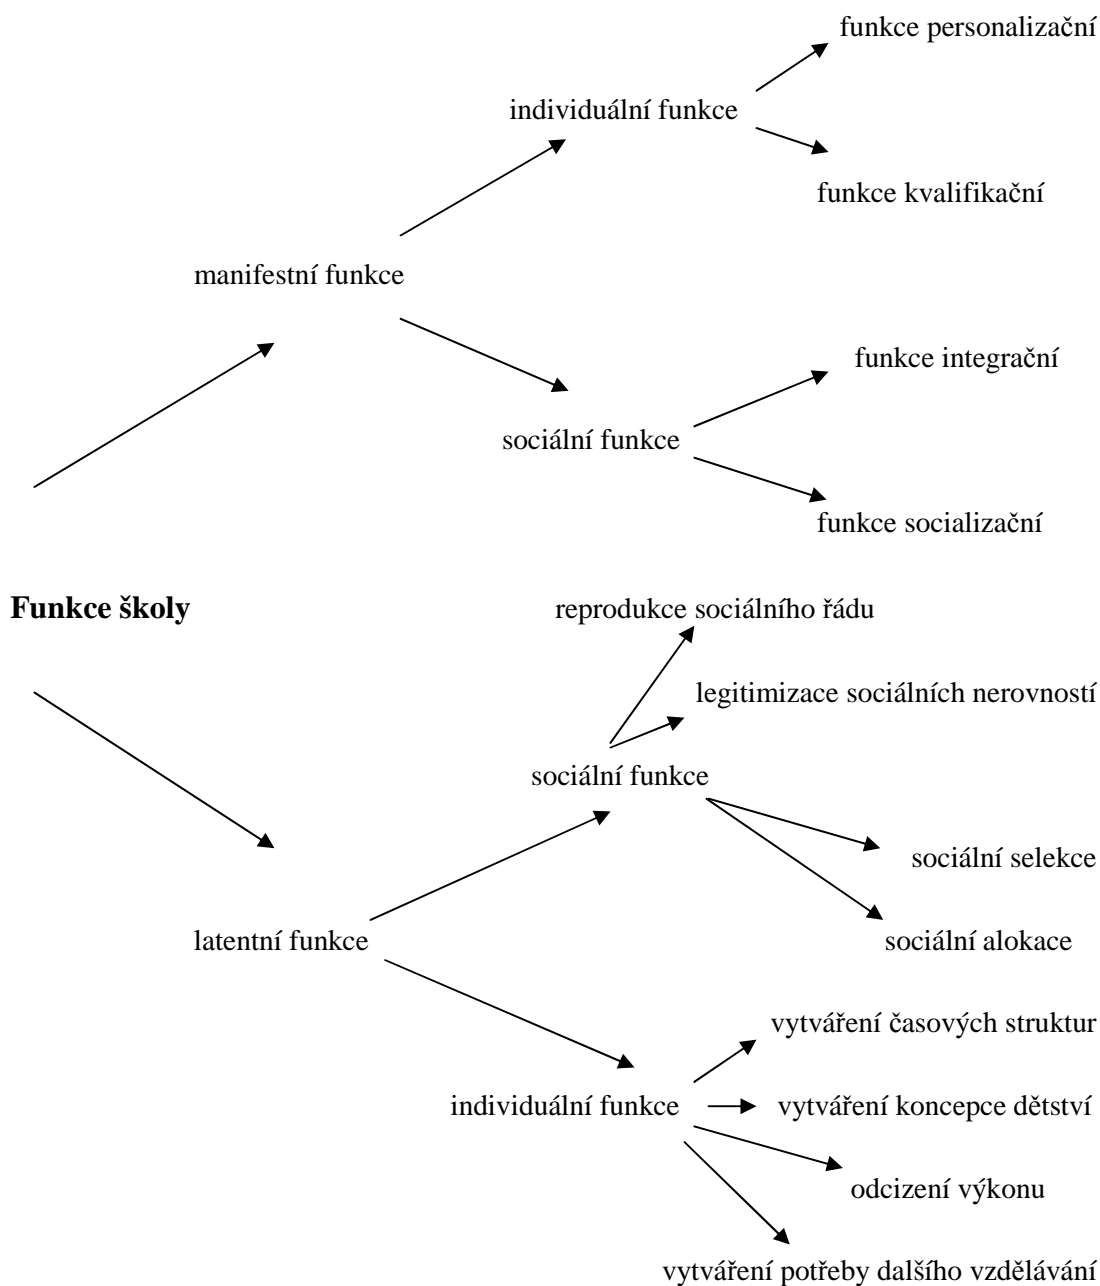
funkce personalizační

individuální funkce

funkce kvalifikační

manifestní funkce

funkce integrační

sociální funkce

funkce socializační

**Funkce školy**

reprodukce sociálního řádu

legitimizace sociálních nerovností

sociální funkce

sociální selekce

latentní funkce

sociální alokace

vytváření časových struktur

individuální funkce

vytváření koncepce dětství

odcizení výkonu

vytváření potřeby dalšího vzdělávání